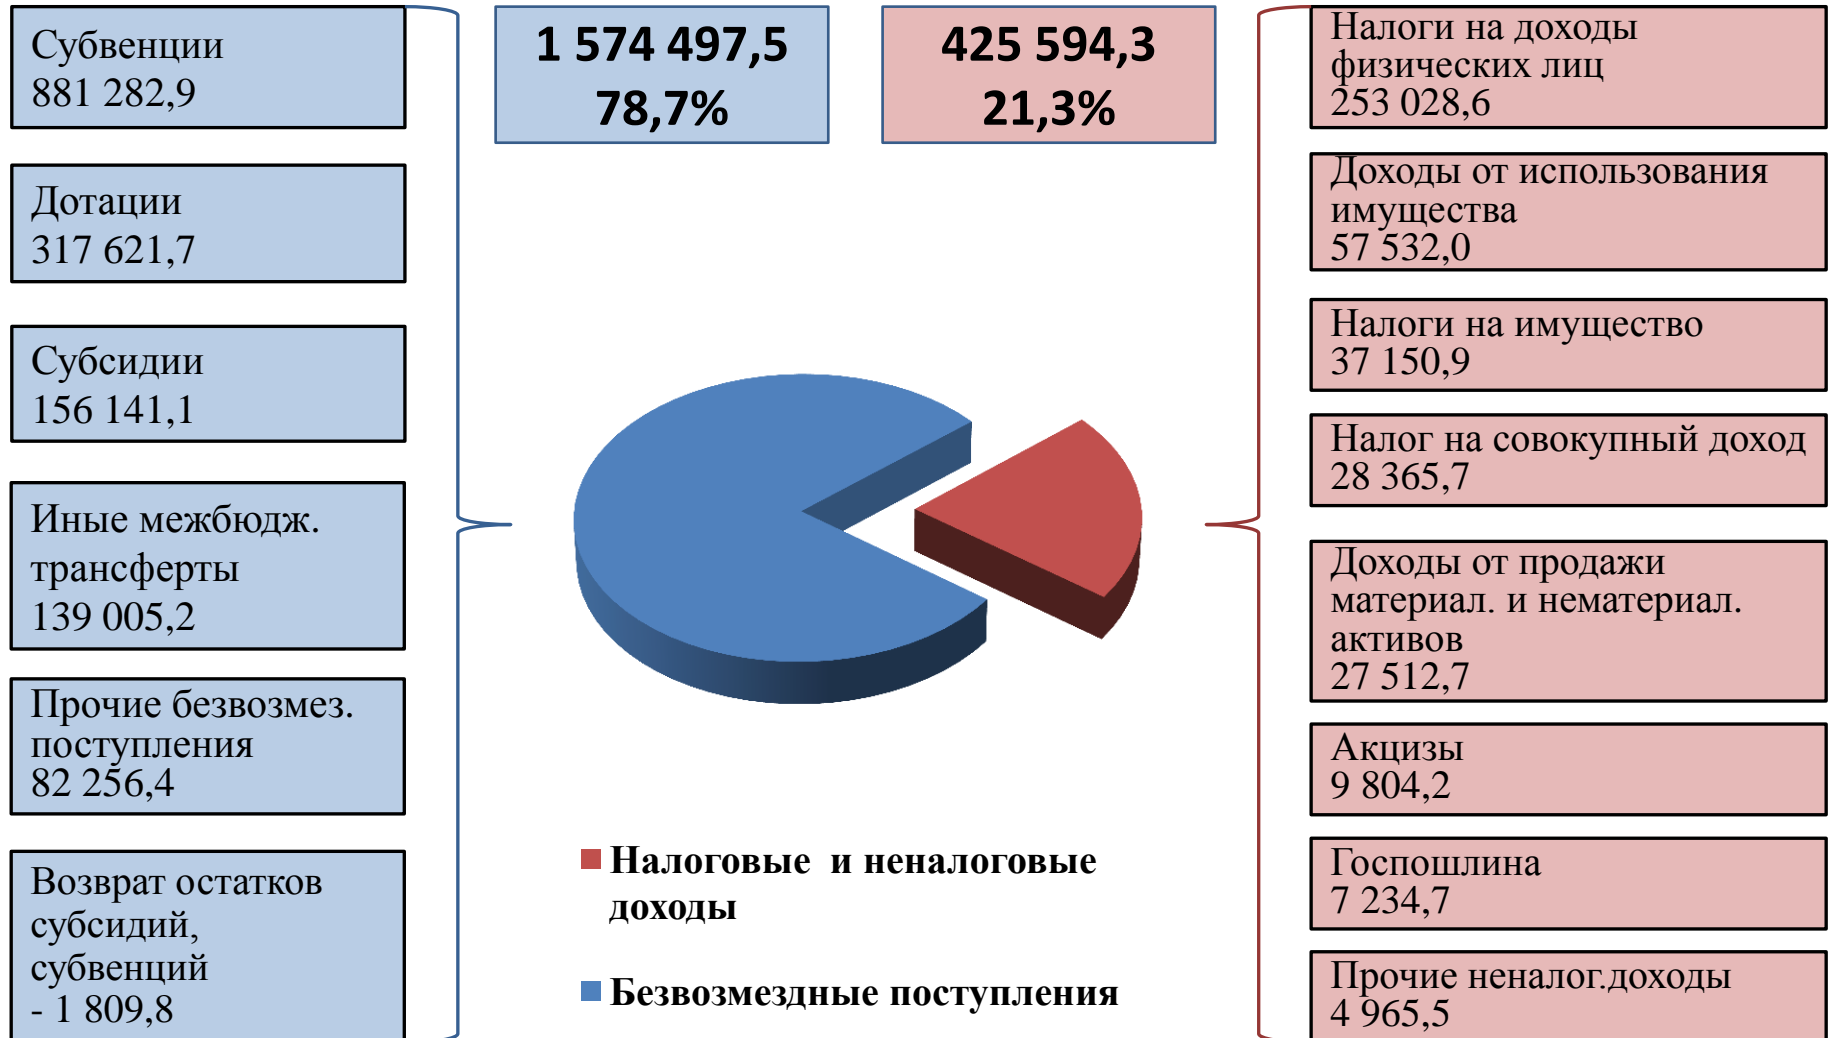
Субвенции
881 282,9

Дотации
317 621,7

Субсидии
156 141,1

Иные межбюдж. трансферты
139 005,2

Прочие безвозмез. поступления
82 256,4

Возврат остатков субсидий, субвенций
- 1 809,8

1 574 497,5
78,7%

425 594,3
21,3%

Налоговые и неналоговые доходы

Безвозмездные поступления

Налоги на доходы физических лиц
253 028,6

Доходы от использования имущества
57 532,0

Налоги на имущество
37 150,9

Налог на совокупный доход
28 365,7

Доходы от продажи материал. и нематериал. активов
27 512,7

Акцизы
9 804,2

Госпошлина
7 234,7

Прочие неналог.доходы
4 965,5